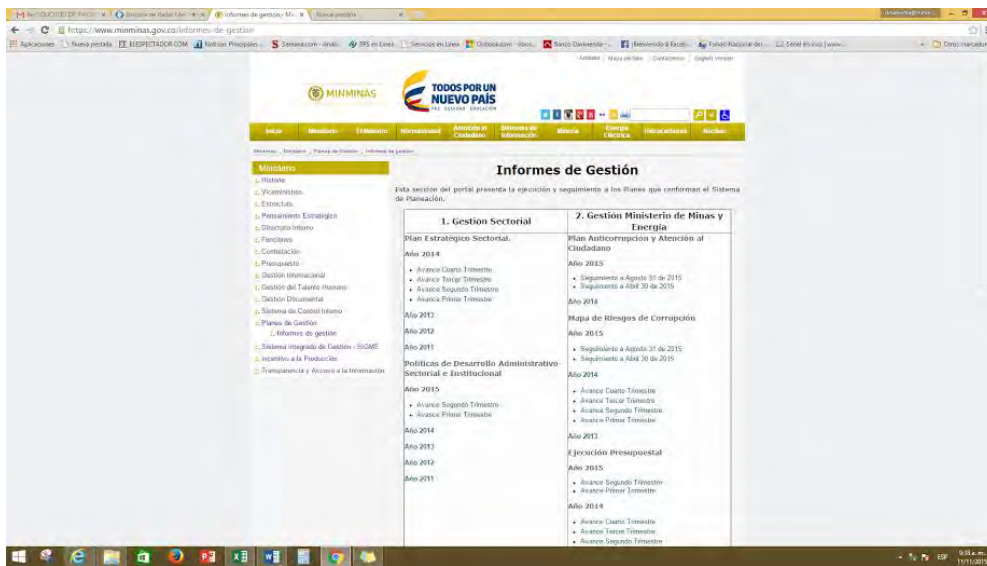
Informes de gestión - Min | Nueva pestaña

https://www.minminas.gov.co/informes-de-gestion

Aplicaciones | Nueva pestaña | ELESPECTADOR.COM | Noticias Principales | Semana.com | Servicios en Línea | Banco Davivienda | Facebook | Fondo Nacional del... | Señal en vivo

Antioquia | Mapa del Sitio | Contáctenos | English Version

MINMINAS

TODOS POR UN NUEVO PAÍS
PAZ EQUIDAD EDUCACIÓN

Inicio | Ministerio | Trámites | Normatividad | Atención al Ciudadano | Sistema de Información | Minería | Energía Eléctrica | Hidrocarburos | Noticias

Ministerio > Ministerio > Planes de Gestión > Informes de gestión

Ministerio
Historia
Viceministros
Estructura
Pensamiento Estratégico
Directorio Interno
Funciones
Contratación
Presupuesto
Gestión Internacional
Gestión del Talento Humano
Gestión Documental
Sistema de Control Interno
Planes de Gestión
Informes de gestión
Sistema Integrado de Gestión - SIGME
Incentivo a la Producción
Transparencia y Acceso a la Información

Informes de Gestión

Esta sección del portal presenta la ejecución y seguimiento a los Planes que conforman el Sistema de Planeación.

| 1. Gestion Sectorial | 2. Gestión Ministerio de Minas y Energía |
|---|---|
| Plan Estratégico Sectorial.<br>Año 2014<br>• Avance Cuarto Trimestre<br>• Avance Tercer Trimestre<br>• Avance Segundo Trimestre<br>• Avance Primer Trimestre<br>Año 2013<br>Año 2012<br>Año 2011<br>Politicas de Desarrollo Administrativo Sectorial e Institucional<br>Año 2015<br>• Avance Segundo Trimestre<br>• Avance Primer Trimestre<br>Año 2014<br>Año 2013<br>Año 2012<br>Año 2011 | Plan Anticorrupcion y Atención al Ciudadano<br>Año 2015<br>• Seguimiento a Agosto 31 de 2015<br>• Seguimiento a Abril 30 de 2015<br>Año 2014<br>Mapa de Riesgos de Corrupción<br>Año 2015<br>• Seguimiento a Agosto 31 de 2015<br>• Seguimiento a Abril 30 de 2015<br>Año 2014<br>• Avance Cuarto Trimestre<br>• Avance Tercer Trimestre<br>• Avance Segundo Trimestre<br>• Avance Primer Trimestre<br>Año 2013<br>Ejecución Presupuestal<br>Año 2015<br>• Avance Segundo Trimestre<br>• Avance Primer Trimestre<br>Año 2014<br>• Avance Cuarto Trimestre<br>• Avance Tercer Trimestre<br>• Avance Segundo Trimestre |

ESP 9:38 a.m. 11/11/2015